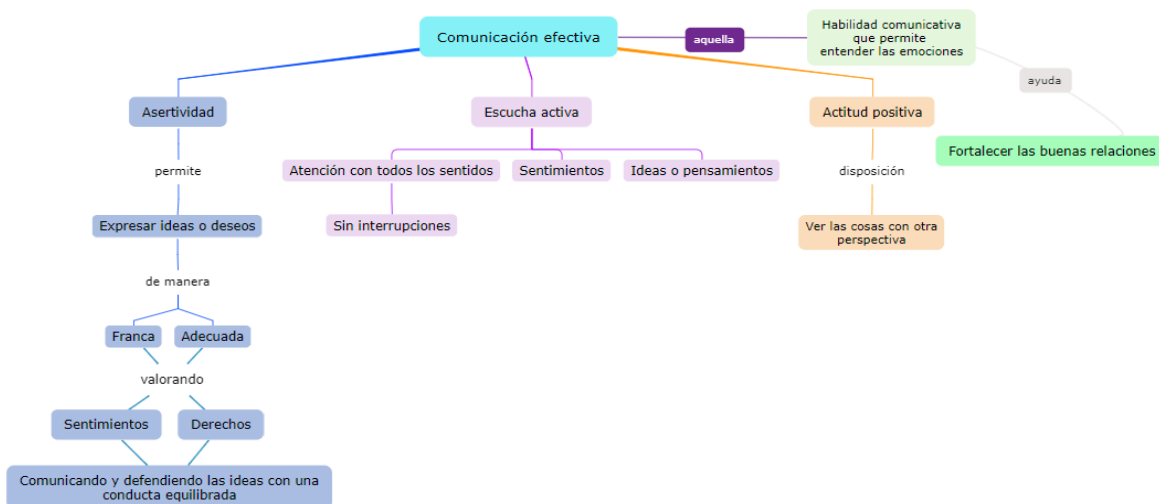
Comunicación efectiva

aquella

Habilidad comunicativa que permite entender las emociones

ayuda

Fortalecer las buenas relaciones

Asertividad

permite

Expresar ideas o deseos

de manera

Franca

Adecuada

valorando

Sentimientos

Derechos

Comunicando y defendiendo las ideas con una conducta equilibrada

Escucha activa

Atención con todos los sentidos

Sentimientos

Ideas o pensamientos

Sin interrupciones

Actitud positiva

disposición

Ver las cosas con otra perspectiva